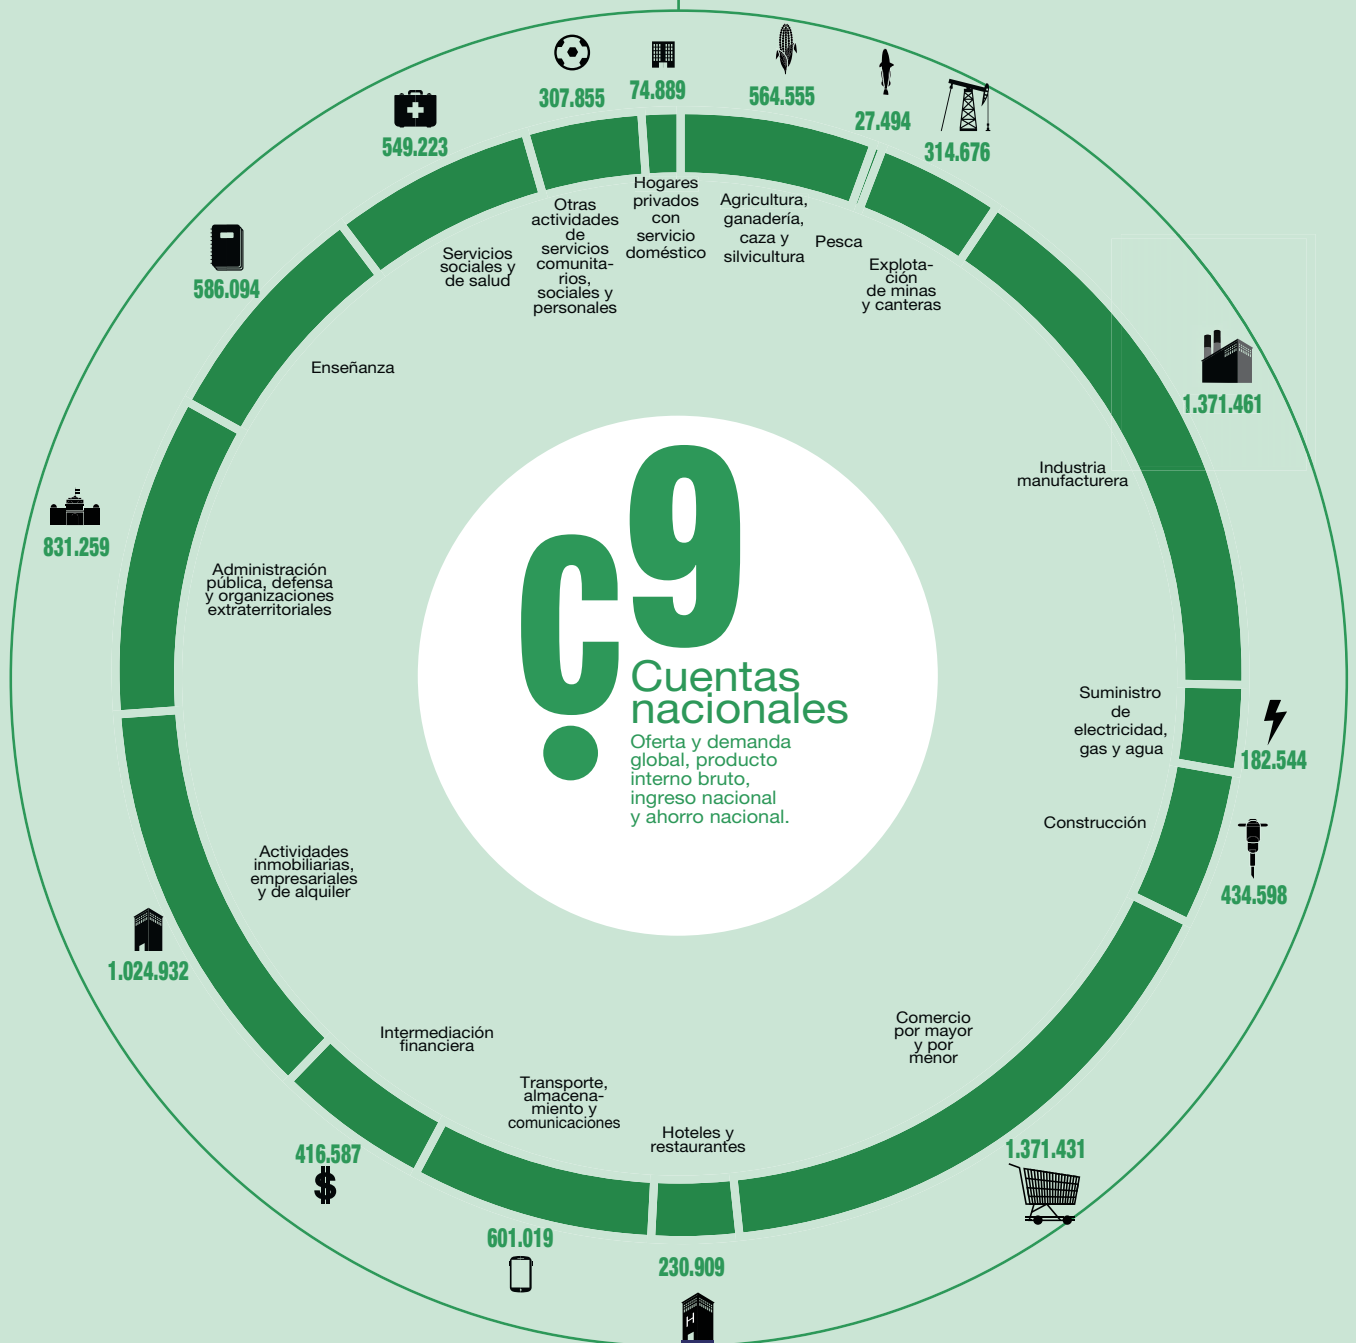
307.855
74.889
564.555
27.494
314.676
549.223
586.094
1.371.461
831.259
182.544
434.598
1.024.932
1.371.431
416.587
601.019
230.909

Servicios sociales y de salud
Otras actividades de servicios comunitarios, sociales y personales
Hogares privados con servicio doméstico
Agricultura, ganadería, caza y silvicultura
Pesca
Explotación de minas y canteras
Enseñanza
Industria manufacturera
Administración pública, defensa y organizaciones extraterritoriales
Suministro de electricidad, gas y agua
Construcción
Actividades inmobiliarias, empresariales y de alquiler
Comercio por mayor y por menor
Intermediación financiera
Transporte, almacenamiento y comunicaciones
Hoteles y restaurantes

¿C 9
Cuentas nacionales
Oferta y demanda global, producto interno bruto, ingreso nacional y ahorro nacional.